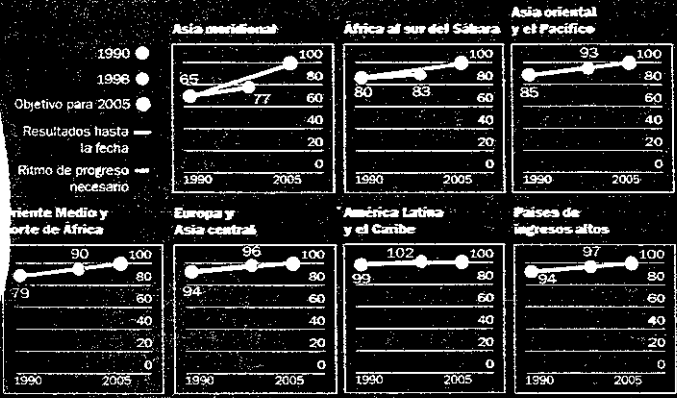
1990
1996
Objetivo para 2005
Resultados hasta la fecha
Ritmo de progreso necesario

Asia meridional
100
80
60
40
20
0
65
77
1990
2005

África al sur del Sáhara
100
80
60
40
20
0
80
83
1990
2005

Asia oriental y el Pacífico
100
80
60
40
20
0
85
93
1990
2005

riente Medio y orte de África
100
80
60
40
20
0
79
90
1990
2005

Europa y Asia central
100
80
60
40
20
0
94
96
1990
2005

América Latina y el Caribe
100
80
60
40
20
0
99
102
1990
2005

Países de ingresos altos
100
80
60
40
20
0
94
97
1990
2005